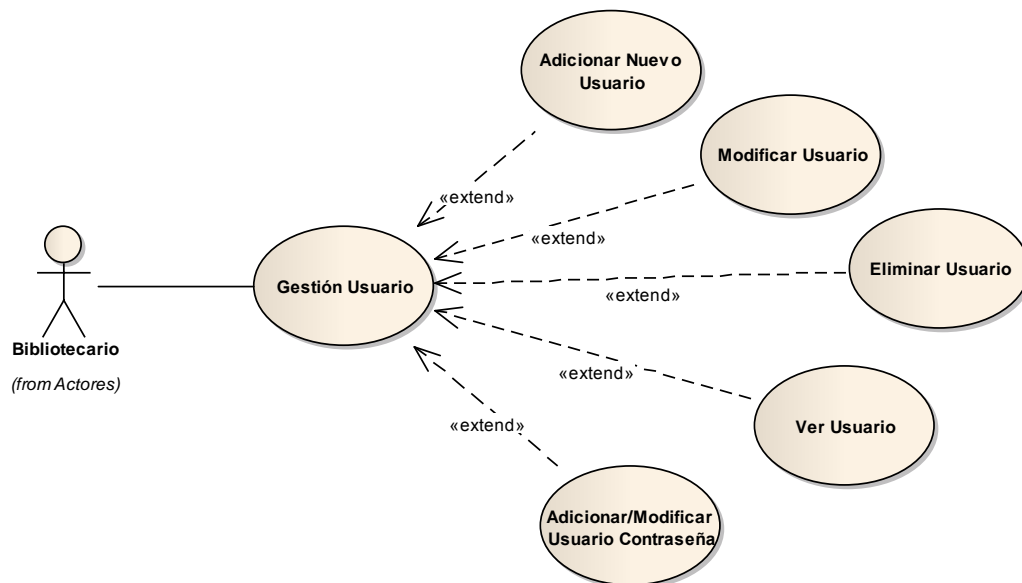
Adicionar Nuevo Usuario

Modificar Usuario

«extend»

«extend»

Eliminar Usuario

Gestión Usuario

«extend»

Bibliotecario

(from Actores)

«extend»

Ver Usuario

«extend»

Adicionar/Modificar Usuario Contraseña